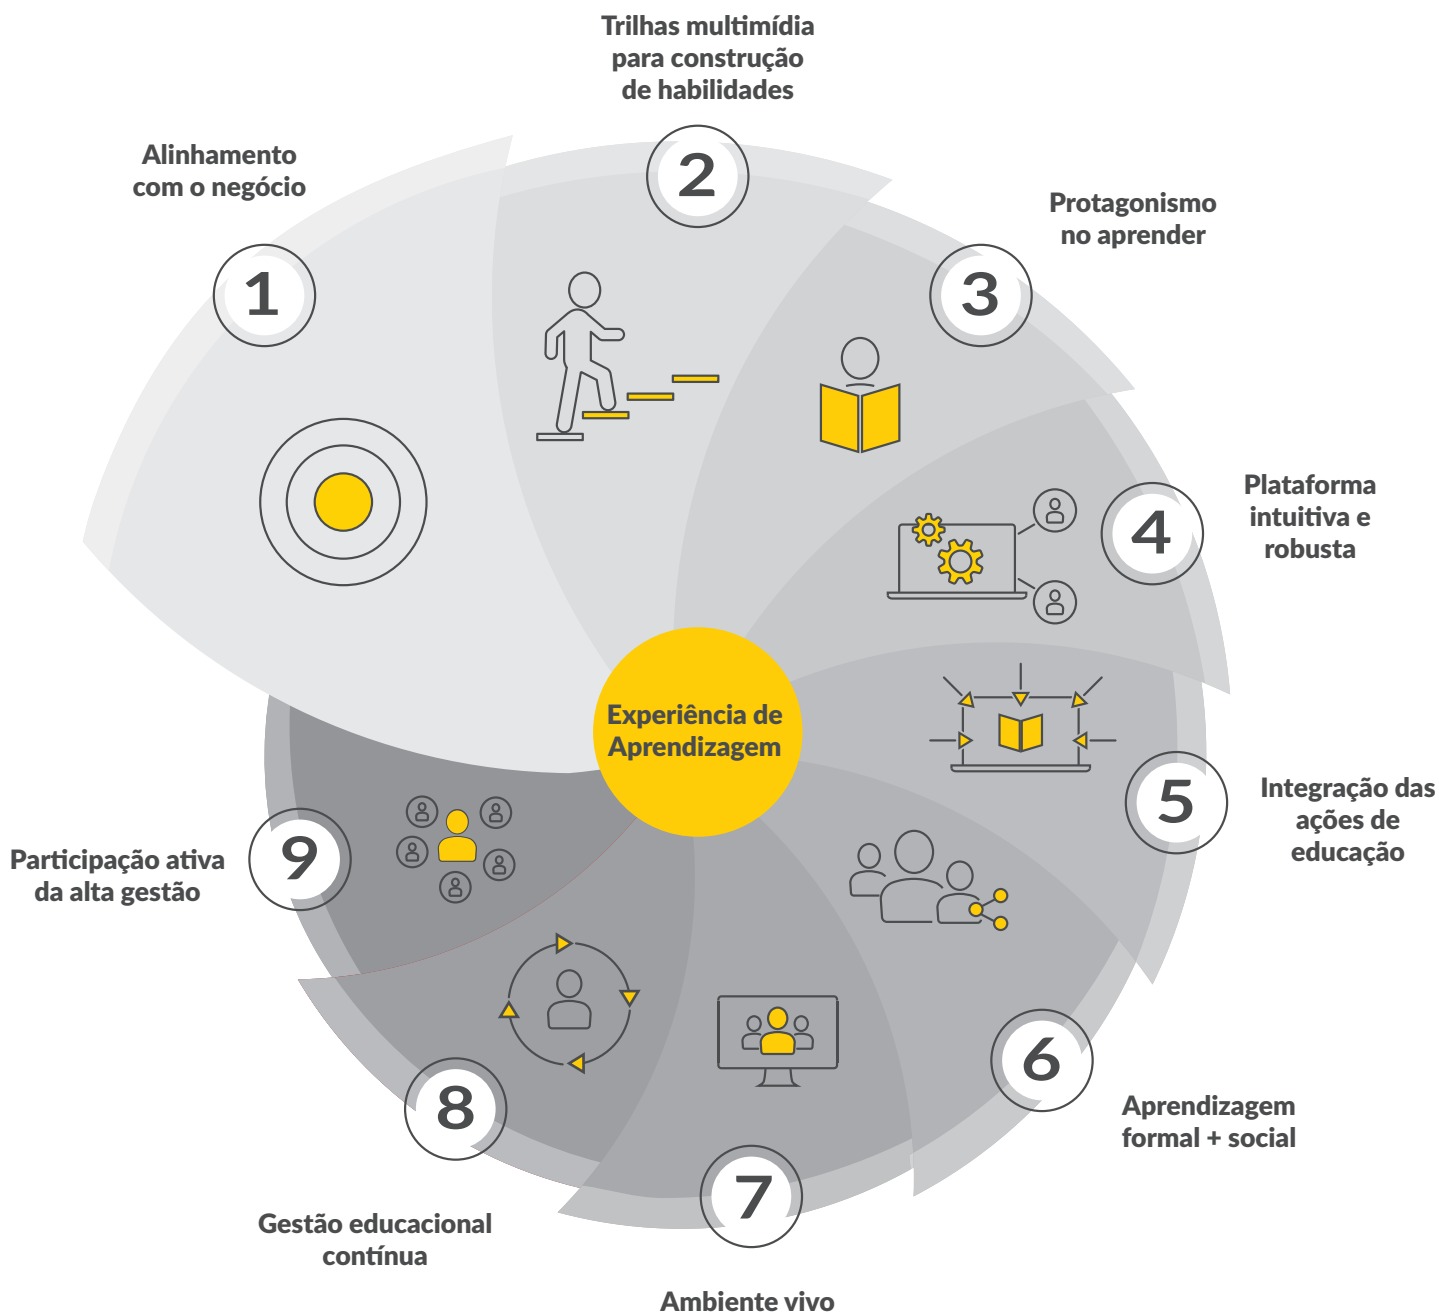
Trilhas multimídia para construção de habilidades

2

Alinhamento com o negócio

1

Protagonismo no aprender

3

Plataforma intuitiva e robusta

4

Experiência de Aprendizagem

Integração das ações de educação

5

Participação ativa da alta gestão

9

6

Aprendizagem formal + social

8

7

Gestão educacional contínua

Ambiente vivo